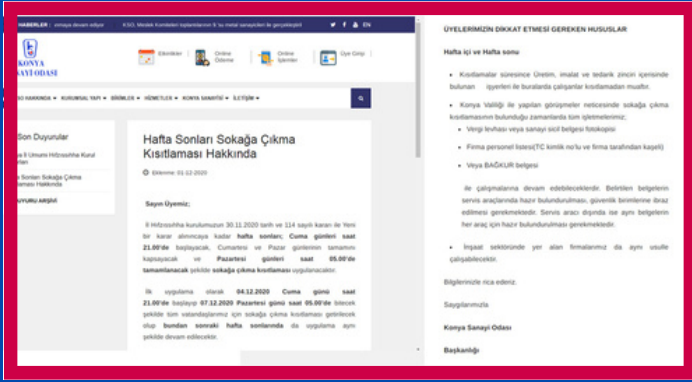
HABERLER : ... devam ediyor   KSO, Meslek Komiteleri toplantılarının 9. su... sanayicileri ile gerçekleştirdi   EN

KONYA SANAYİ ODASI

Etkinlikler   Online Ödeme   Online İşlemler   Üye Girişi

ODA HAKKINDA ▾   KURUMSAL YAPI ▾   BİRİMLER ▾   HİZMETLER ▾   KONYA SANAYİSİ ▾   İLETİŞİM ▾

Son Duyurular

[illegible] Hıfzıssıhha Kurul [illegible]

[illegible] Sonları Sokağa Çıkma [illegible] Hakkında

DUYURU ARŞİVİ

Hafta Sonları Sokağa Çıkma Kısıtlaması Hakkında

Eklenme: 01-12-2020

Sayın Üyemiz;

İl Hıfzıssıhha kurulumuzun 30.11.2020 tarih ve 114 sayılı kararı ile Yeni bir karar alınıncaya kadar hafta sonları; Cuma günleri saat 21.00'de başlayacak, Cumartesi ve Pazar günlerinin tamamını kapsayacak ve Pazartesi günleri saat 05.00'de tamamlanacak şekilde sokağa çıkma kısıtlaması uygulanacaktır.

İlk uygulama olarak 04.12.2020 Cuma günü saat 21.00'de başlayıp 07.12.2020 Pazartesi günü saat 05.00'de bitecek şekilde tüm vatandaşlarımız için sokağa çıkma kısıtlaması getirilecek olup bundan sonraki hafta sonlarında da uygulama aynı şekilde devam edilecektir.

ÜYELERİMİZİN DİKKAT ETMESİ GEREKEN HUSUSLAR

Hafta içi ve Hafta sonu

• Kısıtlamalar süresince Üretim, imalat ve tedarik zinciri içerisinde bulunan işyerleri ile buralarda çalışanlar kısıtlamadan muaftır.

• Konya Valiliği ile yapılan görüşmeler neticesinde sokağa çıkma kısıtlamasının bulunduğu zamanlarda tüm işletmelerimiz;

• Vergi levhası veya sanayi sicil belgesi fotokopisi

• Firma personel listesi(TC kimlik no'lu ve firma tarafından kaşeli)

• Veya BAĞKUR belgesi

ile çalışmalarına devam edebileceklerdir. Belirtilen belgelerin servis araçlarında hazır bulundurulması, güvenlik birimlerine ibraz edilmesi gerekmektedir. Servis aracı dışında ise aynı belgelerin her araç için hazır bulundurulması gerekmektedir.

• İnşaat sektöründe yer alan firmalarımız da aynı usulle çalışabilecektir.

Bilgilerinizle rica ederiz.

Saygılarımızla

Konya Sanayi Odası

Başkanlığı